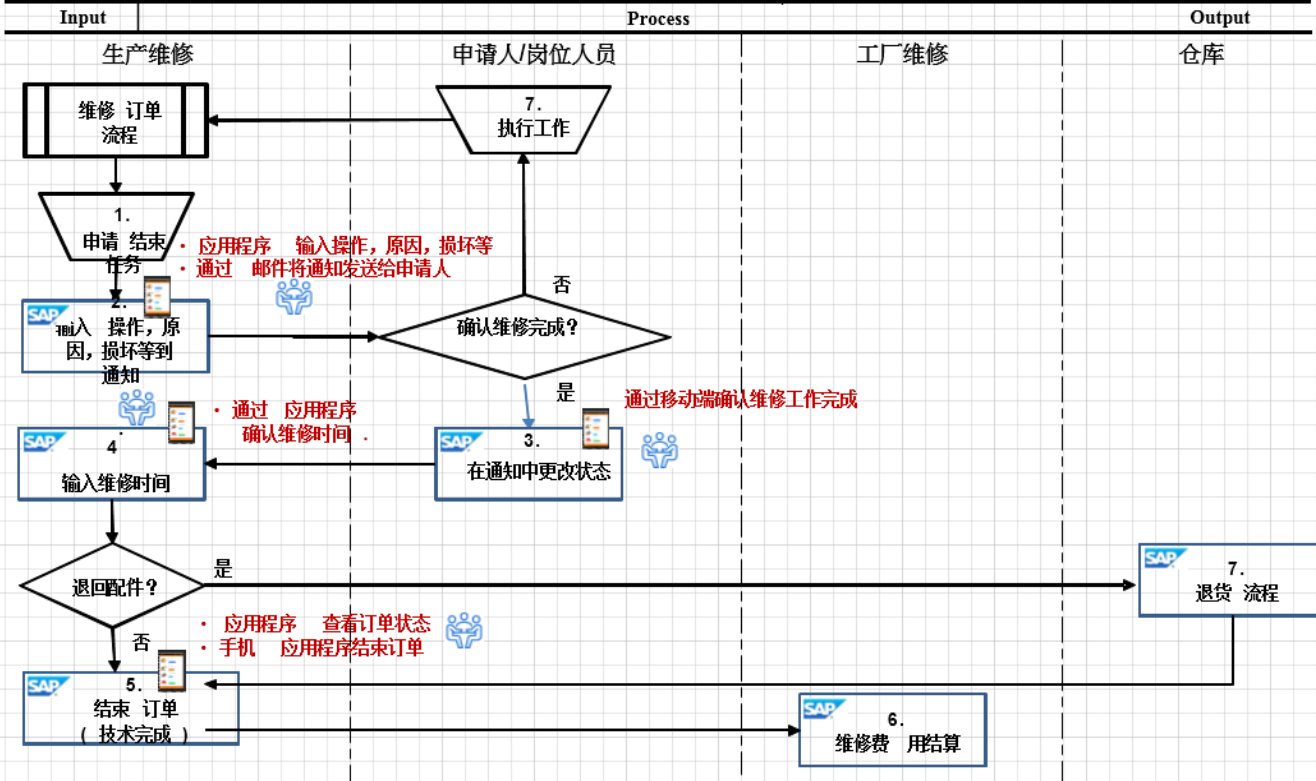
Input

Process

Output

生产维修

申请人/岗位人员

工厂维修

仓库

维修 订单 流程

7. 执行工作

1. 申请 结束 任务

・ 应用程序 输入操作，原因，损坏等
・ 通过 邮件将通知发送给申请人

否

SAP 2. 输入 操作，原因，损坏等到 通知

确认维修完成？

是

通过移动端确认维修工作完成

・ 通过 应用程序 确认维修时间 .

SAP 4 输入维修时间

SAP 3. 在通知中更改状态

退回配件？

是

SAP 7. 退货 流程

・ 应用程序 查看订单状态
・ 手机 应用程序结束订单

否

SAP 5. 结束 订单 （ 技术完成 ）

SAP 6. 维修费 用结算